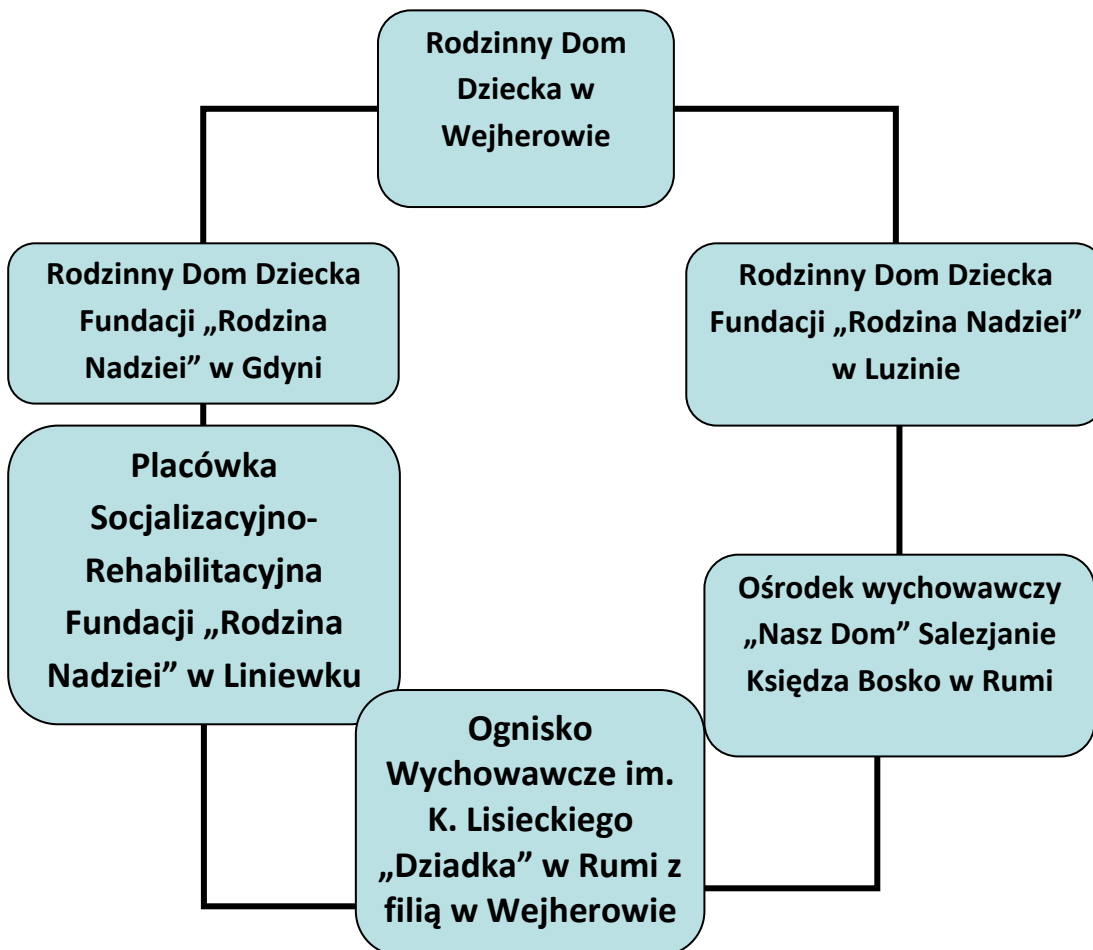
Rodzinny Dom Dziecka w Wejherowie

Rodzinny Dom Dziecka Fundacji „Rodzina Nadziei” w Gdyni

Rodzinny Dom Dziecka Fundacji „Rodzina Nadziei” w Luzinie

Placówka Socjalizacyjno-Rehabilitacyjna Fundacji „Rodzina Nadziei” w Liniewku

Ośrodek wychowawczy „Nasz Dom” Salezjanie Księdza Bosko w Rumi

Ognisko Wychowawcze im. K. Lisieckiego „Dziadka” w Rumi z filią w Wejherowie